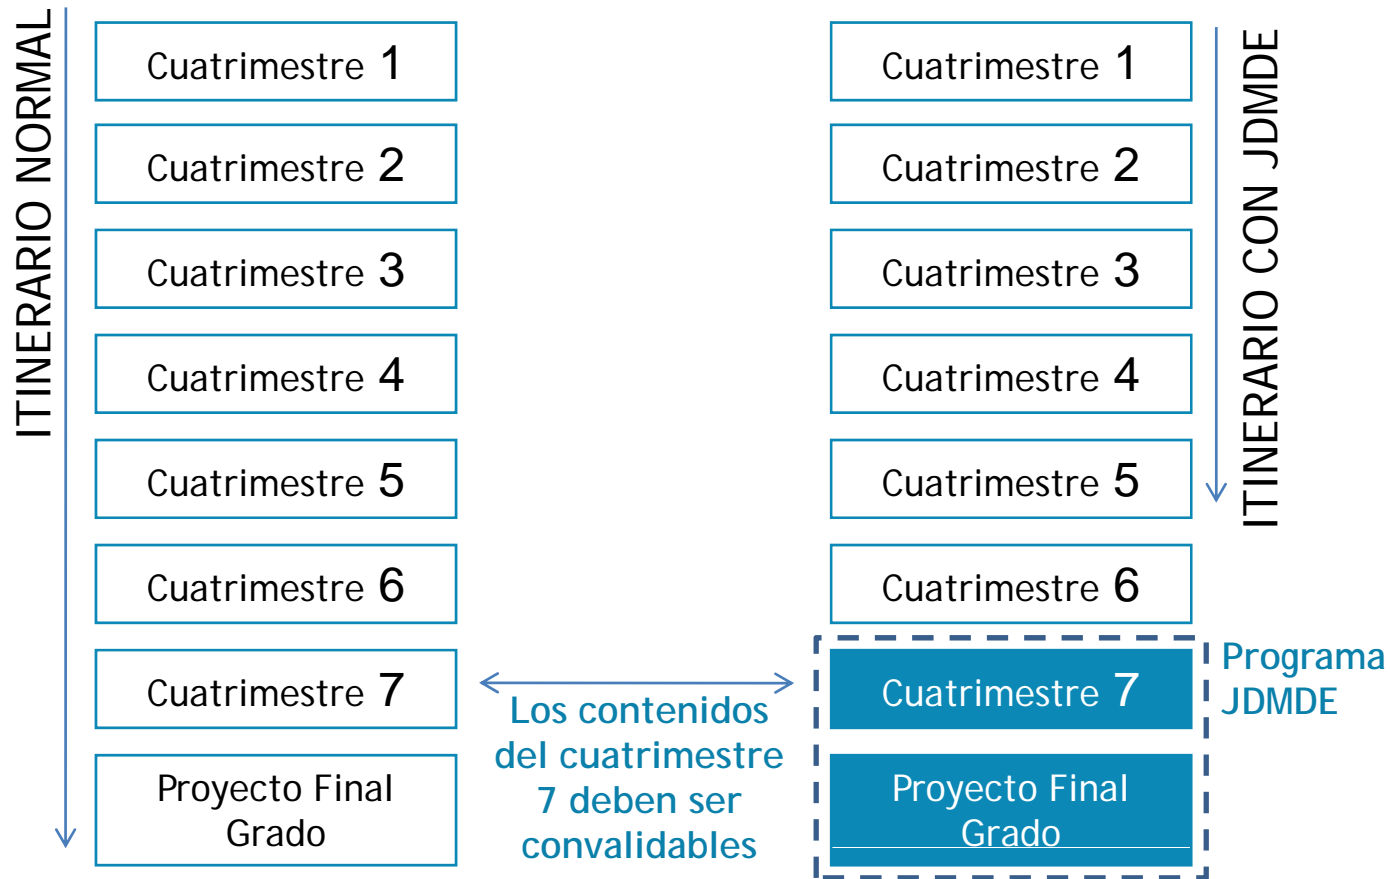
ITINERARIO NORMAL

Cuatrimestre 1

Cuatrimestre 2

Cuatrimestre 3

Cuatrimestre 4

Cuatrimestre 5

Cuatrimestre 6

Cuatrimestre 7

Proyecto Final Grado

Los contenidos del cuatrimestre 7 deben ser convalidables

Cuatrimestre 1

Cuatrimestre 2

Cuatrimestre 3

Cuatrimestre 4

Cuatrimestre 5

Cuatrimestre 6

Cuatrimestre 7

Proyecto Final Grado

ITINERARIO CON JDMDE

Programa JDMDE